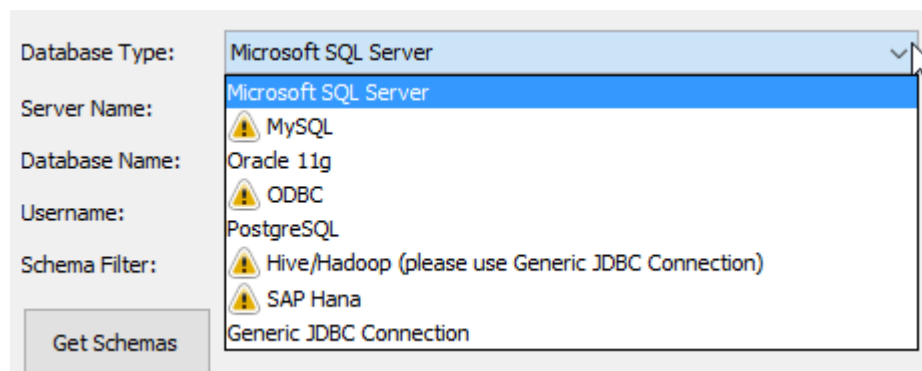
Database Type: Microsoft SQL Server

Server Name:

Database Name:

Username:

Schema Filter:

Get Schemas

Microsoft SQL Server
MySQL
Oracle 11g
ODBC
PostgreSQL
Hive/Hadoop (please use Generic JDBC Connection)
SAP Hana
Generic JDBC Connection